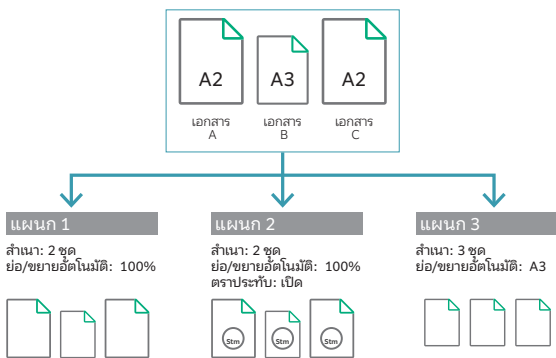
A2
เอกสาร
A

A3
เอกสาร
B

A2
เอกสาร
C

แผนก 1
สำเนา: 2 ชุด
ย่อ/ขยายอัตโนมัติ: 100%

แผนก 2
สำเนา: 2 ชุด
ย่อ/ขยายอัตโนมัติ: 100%
ตราประทับ: เปิด

Stm

Stm

Stm

แผนก 3
สำเนา: 3 ชุด
ย่อ/ขยายอัตโนมัติ: A3